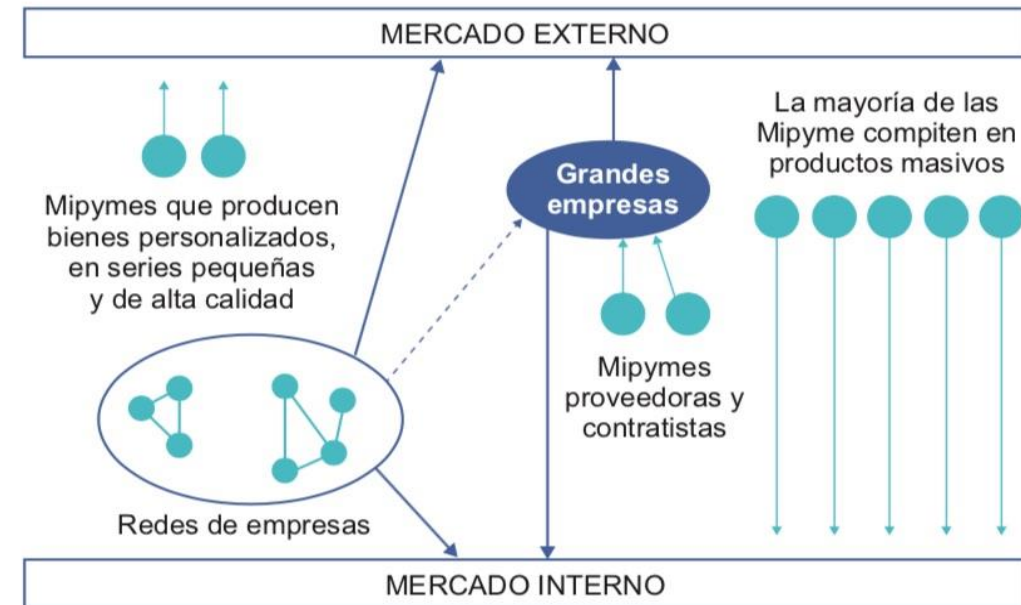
MERCADO EXTERNO

Mipymes que producen bienes personalizados, en series pequeñas y de alta calidad

Grandes empresas

La mayoría de las Mipyme compiten en productos masivos

Mipymes proveedoras y contratistas

Redes de empresas

MERCADO INTERNO